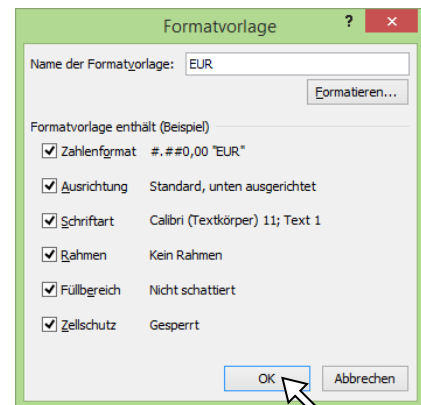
Formatvorlage
?
Name der Formatvorlage: EUR
Formatieren...
Formatvorlage enthält (Beispiel)
Zahlenformat #.##0,00 "EUR"
Ausrichtung Standard, unten ausgerichtet
Schriftart Calibri (Textkörper) 11; Text 1
Rahmen Kein Rahmen
Füllbereich Nicht schattiert
Zellschutz Gesperrt
OK
Abbrechen